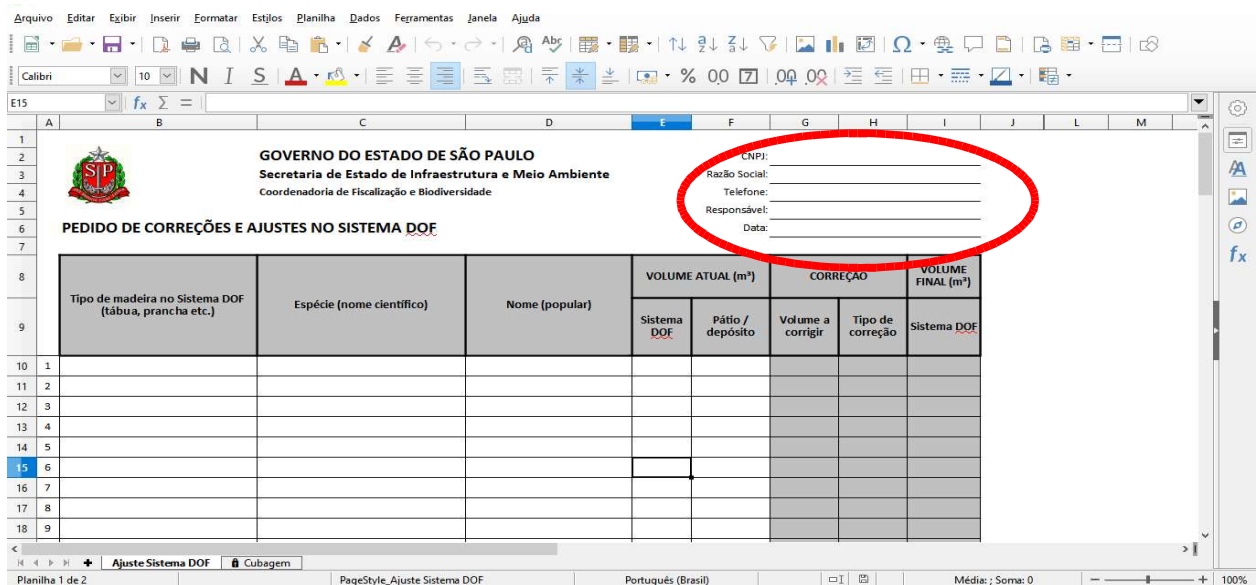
Arquivo Editar Exibir Inserir Formatar Estilos Planilha Dados Ferramentas Janela Ajuda

Calibri 10

E15 $f_x$ $\Sigma$ =

A B C D E F G H I J K L M

GOVERNO DO ESTADO DE SÃO PAULO
Secretaria de Estado de Infraestrutura e Meio Ambiente
Coordenadoria de Fiscalização e Biodiversidade

PEDIDO DE CORREÇÕES E AJUSTES NO SISTEMA DOF

CNPJ:
Razão Social:
Telefone:
Responsável:
Data:

| | Tipo de madeira no Sistema DOF (tábua, prancha etc.) | Espécie (nome científico) | Nome (popular) | VOLUME ATUAL (m³) | | CORREÇÃO | | VOLUME FINAL (m³) |
|---|---|---|---|---|---|---|---|---|
| | | | | Sistema DOF | Pátio / depósito | Volume a corrigir | Tipo de correção | Sistema DOF |
| 1 | | | | | | | | |
| 2 | | | | | | | | |
| 3 | | | | | | | | |
| 4 | | | | | | | | |
| 5 | | | | | | | | |
| 6 | | | | | | | | |
| 7 | | | | | | | | |
| 8 | | | | | | | | |
| 9 | | | | | | | | |

Ajuste Sistema DOF | Cubagem

Planilha 1 de 2 PageStyle_Ajuste Sistema DOF Português (Brasil) Média: ; Soma: 0 100%